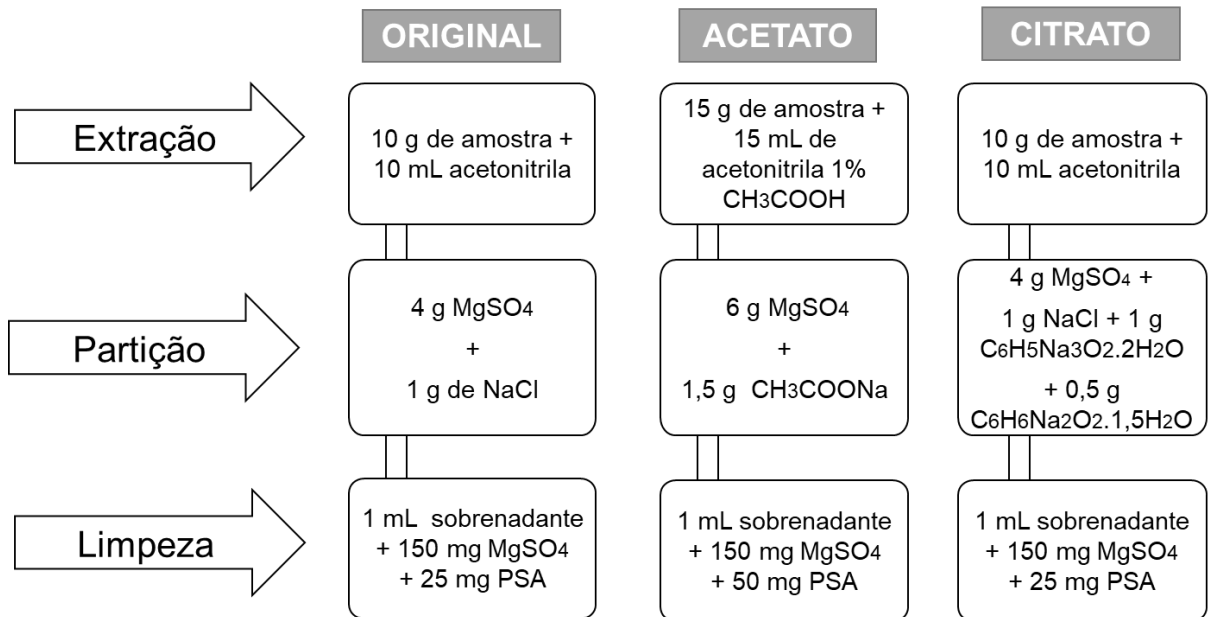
ORIGINAL

ACETATO

CITRATO

Extração

10 g de amostra + 10 mL acetonitrila

15 g de amostra + 15 mL de acetonitrila 1% $CH_3COOH$

10 g de amostra + 10 mL acetonitrila

Partição

4 g $MgSO_4$ + 1 g de NaCl

6 g $MgSO_4$ + 1,5 g $CH_3COONa$

4 g $MgSO_4$ + 1 g NaCl + 1 g $C_6H_5Na_3O_2.2H_2O$ + 0,5 g $C_6H_6Na_2O_2.1,5H_2O$

Limpeza

1 mL sobrenadante + 150 mg $MgSO_4$ + 25 mg PSA

1 mL sobrenadante + 150 mg $MgSO_4$ + 50 mg PSA

1 mL sobrenadante + 150 mg $MgSO_4$ + 25 mg PSA